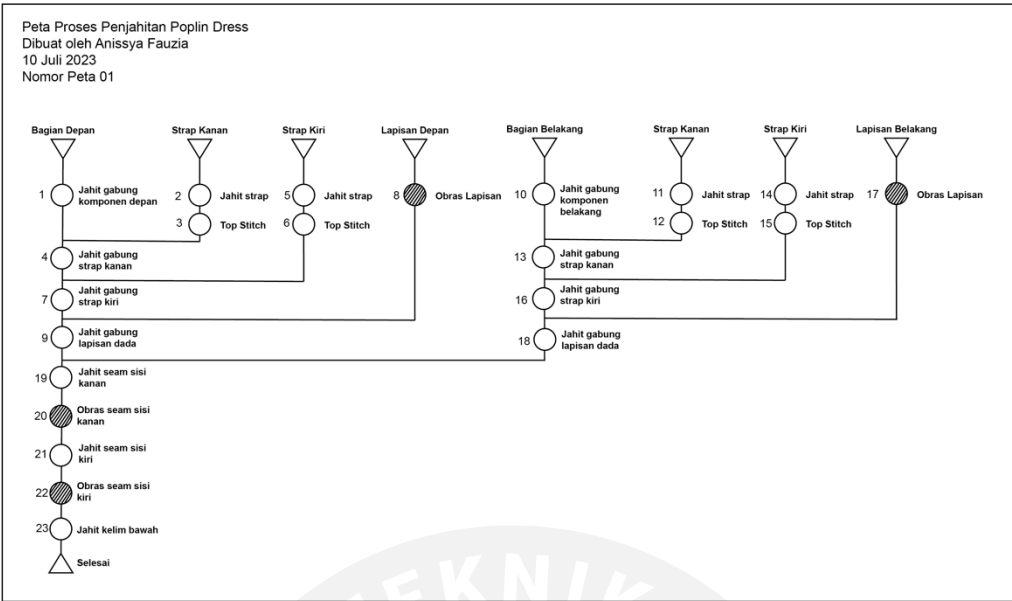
Peta Proses Penjahitan Poplin Dress
Dibuat oleh Anissya Fauzia
10 Juli 2023
Nomor Peta 01

Bagian Depan
Strap Kanan
Strap Kiri
Lapisan Depan
Bagian Belakang
Strap Kanan
Strap Kiri
Lapisan Belakang

1 Jahit gabung komponen depan
2 Jahit strap
3 Top Stitch
5 Jahit strap
6 Top Stitch
8 Obras Lapisan
10 Jahit gabung komponen belakang
11 Jahit strap
12 Top Stitch
14 Jahit strap
15 Top Stitch
17 Obras Lapisan
4 Jahit gabung strap kanan
13 Jahit gabung strap kanan
7 Jahit gabung strap kiri
16 Jahit gabung strap kiri
9 Jahit gabung lapisan dada
18 Jahit gabung lapisan dada
19 Jahit seam sisi kanan
20 Obras seam sisi kanan
21 Jahit seam sisi kiri
22 Obras seam sisi kiri
23 Jahit kelim bawah
Selesai

TEKNIK